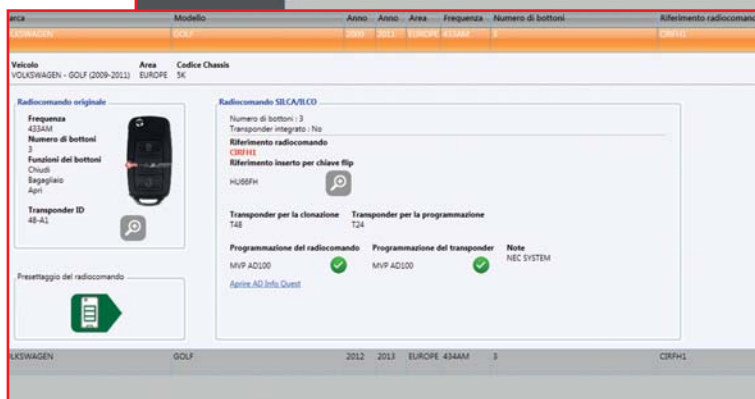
| arca | Modello | Anno | Anno | Area | Frequenza | Numero di bottoni | Riferimento radiocomando |
|---|---|---|---|---|---|---|---|
| LKSWAGEN | GOLF | 2009 | 2011 | EUROPE | 433AM | 3 | CIRFH1 |

Veicolo
VOLKSWAGEN - GOLF (2009-2011)

Area
EUROPE

Codice Chassis
5K

Radiocomando originale

Frequenza
433AM
Numero di bottoni
3
Funzioni dei bottoni
Chiudi
Bagagliaio
Apri

Transponder ID
48-A1

Presettaggio del radiocomando

Radiocomando SILCA/ILCO

Numero di bottoni : 3
Transponder integrato : No

Riferimento radiocomando
CIRFH1
Riferimento inserto per chiave flip
HU66FH

Transponder per la clonazione
T48
Transponder per la programmazione
T24

Programmazione del radiocomando
MVP AD100
Programmazione del transponder
MVP AD100
Note
NEC SYSTEM

Aprire AD Info Quest

| LKSWAGEN | GOLF | 2012 | 2013 | EUROPE | 434AM | 3 | CIRFH1 |
|---|---|---|---|---|---|---|---|